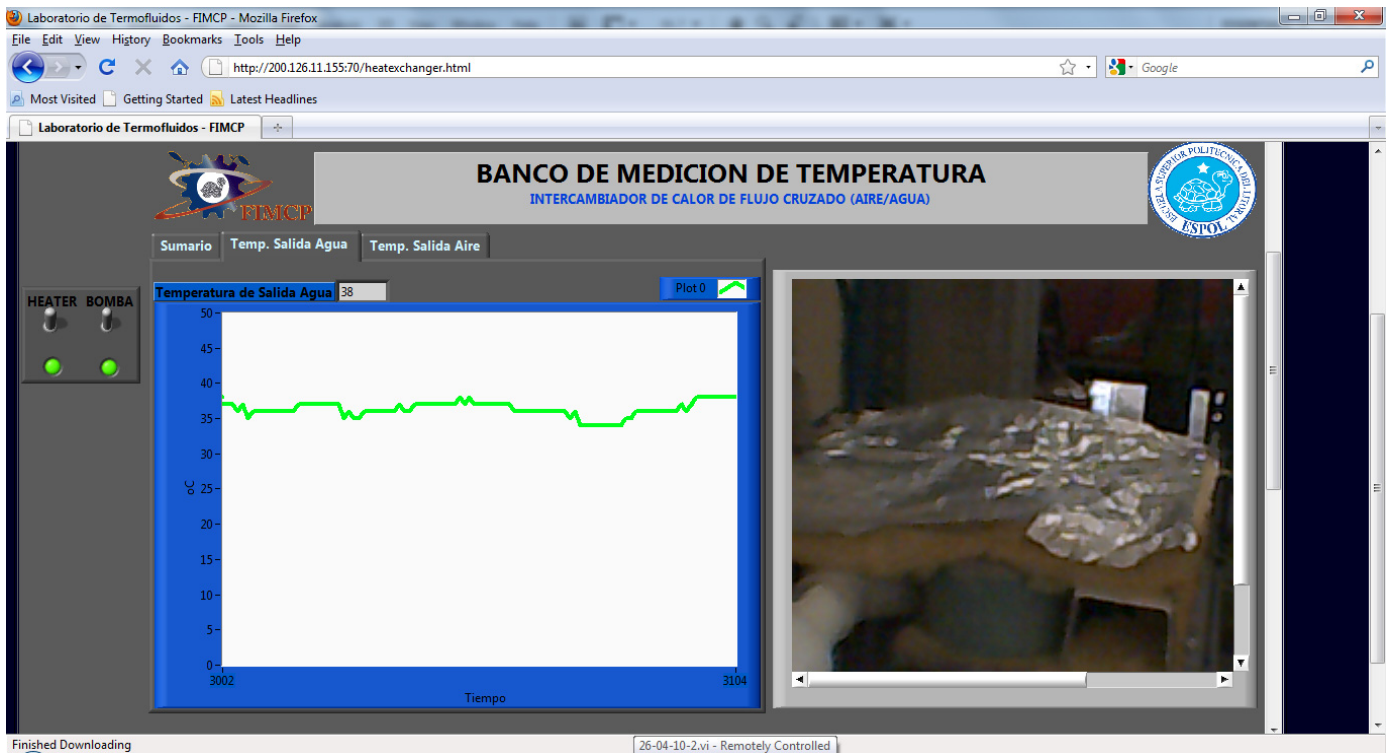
Laboratorio de Termofluidos - FIMCP - Mozilla Firefox

File Edit View History Bookmarks Tools Help

http://200.126.11.155:70/heatexchanger.html

Google

Most Visited Getting Started Latest Headlines

Laboratorio de Termofluidos - FIMCP

FIMCP

BANCO DE MEDICION DE TEMPERATURA
INTERCAMBIADOR DE CALOR DE FLUJO CRUZADO (AIRE/AGUA)

ESCUELA SUPERIOR POLITECNICA DEL LITORAL ESPOL

Sumario | Temp. Salida Agua | Temp. Salida Aire

HEATER BOMBA

Temperatura de Salida Agua 38

Plot 0

50
45
40
35
30
25
20
15
10
5
0

oC

3002 3104
Tiempo

Finished Downloading

26-04-10-2.vi - Remotely Controlled